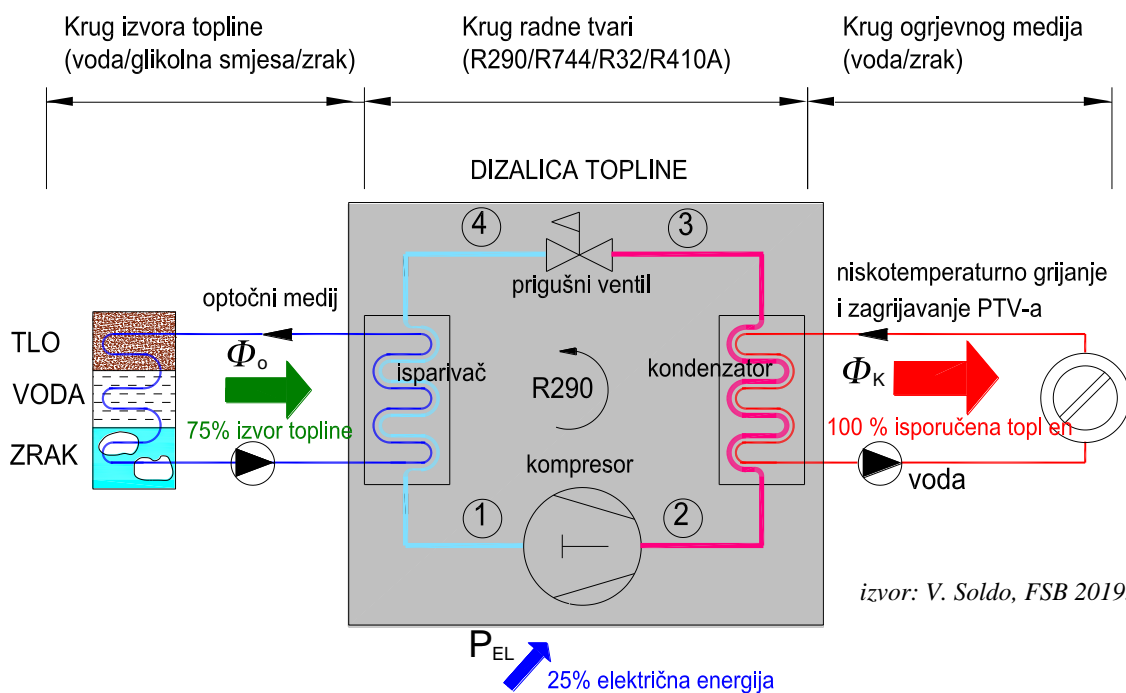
Krug izvora topline
(voda/glikolna smjesa/zrak)

Krug radne tvari
(R290/R744/R32/R410A)

Krug ogrjevnog medija
(voda/zrak)

DIZALICA TOPLINE

4

3

prigušni ventil

niskotemperaturno grijanje
i zagrijavanje PTV-a

optočni medij

TLO

VODA

ZRAK

$\Phi_o$

isparivač

R290

kondenzator

$\Phi_K$

75% izvor topline

100 % isporučena topl en

kompresor

voda

1

2

izvor: V. Soldo, FSB 2019.

$P_{EL}$

25% električna energija